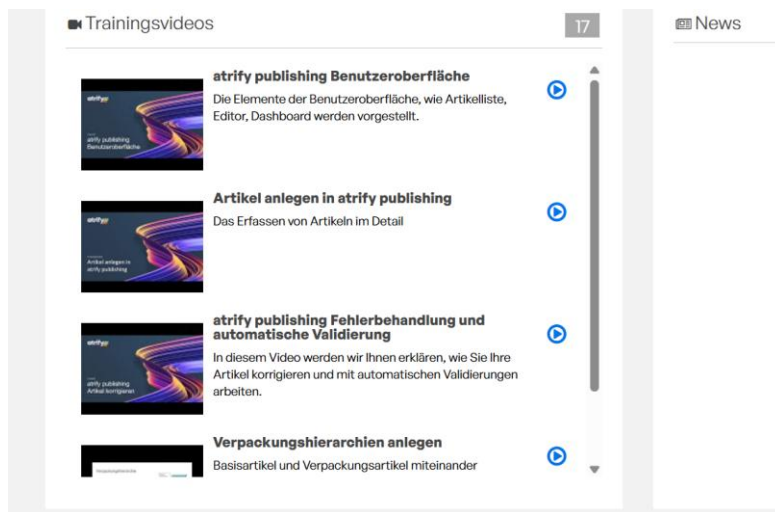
Trainingsvideos

17

News

atrify publishing Benutzeroberfläche

Die Elemente der Benutzeroberfläche, wie Artikelliste, Editor, Dashboard werden vorgestellt.

atrify publishing Benutzeroberfläche

Artikel anlegen in atrify publishing

Das Erfassen von Artikeln im Detail

Artikel anlegen in atrify publishing

atrify publishing Fehlerbehandlung und automatische Validierung

In diesem Video werden wir Ihnen erklären, wie Sie Ihre Artikel korrigieren und mit automatischen Validierungen arbeiten.

atrify publishing Artikel korrigieren

Verpackungshierarchien anlegen

Basisartikel und Verpackungsartikel miteinander